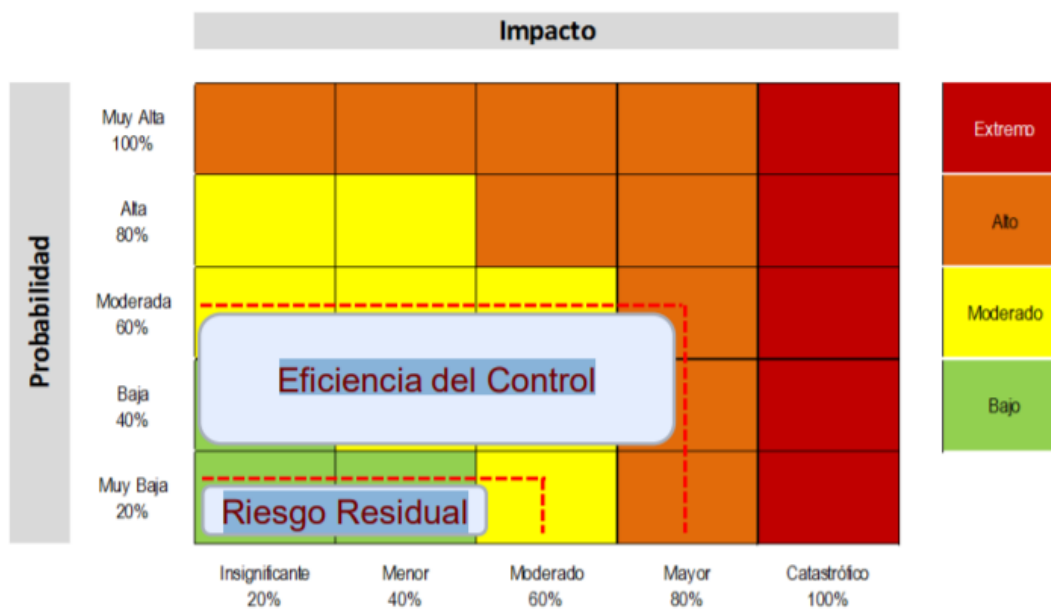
Impacto

Probabilidad

Muy Alta
100%

Alta
80%

Moderada
60%

Baja
40%

Muy Baja
20%

Eficiencia del Control

Riesgo Residual

Insignificante
20%

Menor
40%

Moderado
60%

Mayor
80%

Catastrófico
100%

Extremo

Alto

Moderado

Bajo